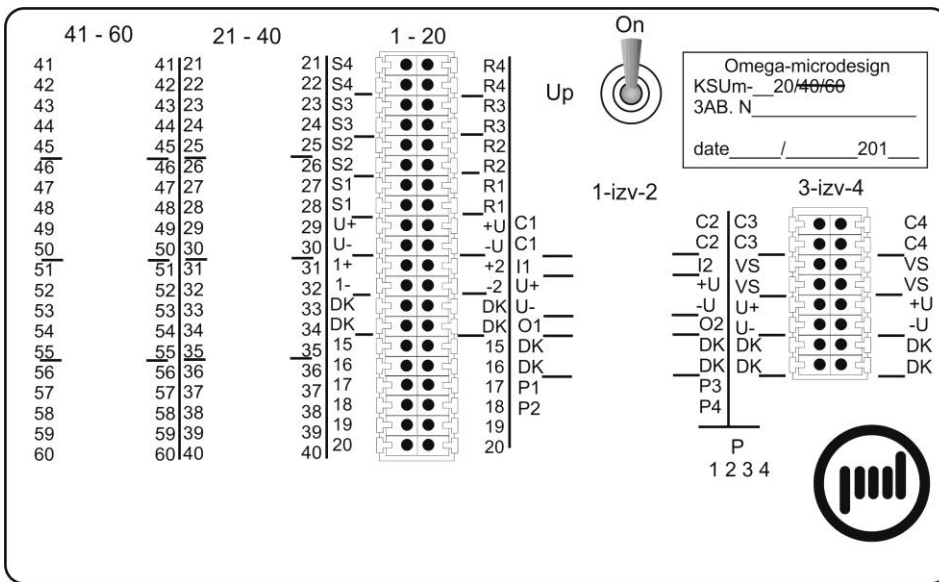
41 - 60
41
42
43
44
45
46
47
48
49
50
51
52
53
54
55
56
57
58
59
60

21 - 40
41 21
42 22
43 23
44 24
45 25
46 26
47 27
48 28
49 29
50 30
51 31
52 32
53 33
54 34
55 35
56 36
57 37
58 38
59 39
60 40

1 - 20
21 S4
22 S4
23 S3
24 S3
25 S2
26 S2
27 S1
28 S1
29 U+
30 U-
31 1+
32 1-
33 DK
34 DK
35 15
36 16
37 17
38 18
39 19
40 20

R4
R4
R3
R3
R2
R2
R1
R1
+U C1
-U C1
+2 I1
-2 U+
DK U-
DK O1
15 DK
16 DK
17 P1
18 P2
19
20

On
Up

Omega-microdesign
KSUm-__20/40/60
3AB. N__________
date_____/_______201___

1-izv-2
C2 C3
C2 C3
I2 VS
+U VS
-U U+
O2 U-
DK DK
DK DK
P3
P4
P
1 2 3 4

3-izv-4
C4
C4
VS
VS
+U
-U
DK
DK